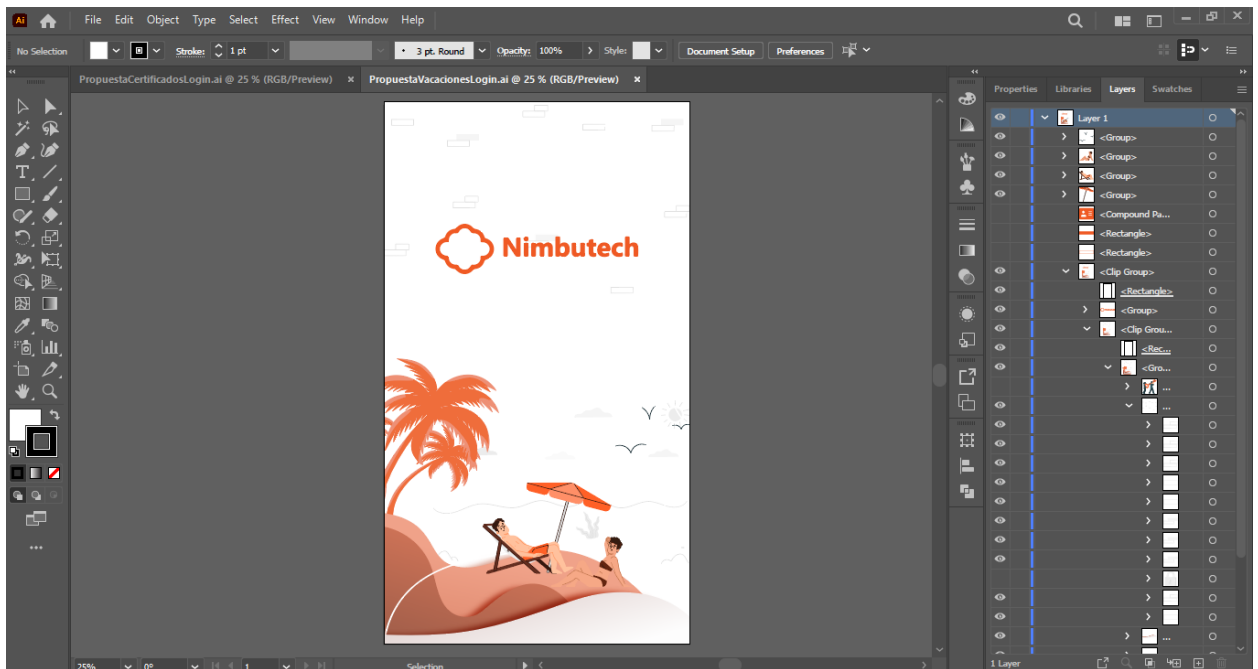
Ai File Edit Object Type Select Effect View Window Help

No Selection Stroke: 1 pt 3 pt. Round Opacity: 100% Style: Document Setup Preferences

PropuestaCertificadosLogin.ai @ 25 % (RGB/Preview) ×
PropuestaVacacionesLogin.ai @ 25 % (RGB/Preview) ×

Nimbutech

Properties Libraries Layers Swatches

Layer 1
<Group>
<Group>
<Group>
<Group>
<Compound Pa...
<Rectangle>
<Rectangle>
<Clip Group>
<Rectangle>
<Group>
<Clip Grou...
<Rec...
<Gro...
...

1 Layer

25% 0° 1 Selection